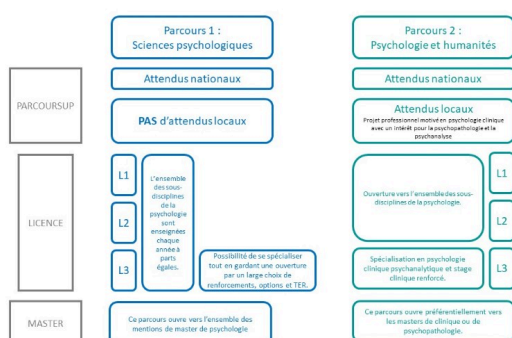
Parcours 1 :
Sciences psychologiques

Parcours 2 :
Psychologie et humanités

PARCOURSUP

Attendus nationaux

Attendus nationaux

PAS d'attendus locaux

Attendus locaux
Projet professionnel motivé en psychologie clinique avec un intérêt pour la psychopathologie et la psychanalyse

LICENCE

L1

L2

L3

L'ensemble des sous-disciplines de la psychologie sont enseignées chaque année à parts égales.

Possibilité de se spécialiser tout en gardant une ouverture par un large choix de renforcements, options et TER.

Ouverture vers l'ensemble des sous-disciplines de la psychologie.

Spécialisation en psychologie clinique psychanalytique et stage clinique renforcé.

L1

L2

L3

MASTER

Ce parcours ouvre vers l'ensemble des mentions de master de psychologie

Ce parcours ouvre préférentiellement vers les masters de clinique ou de psychopathologie.